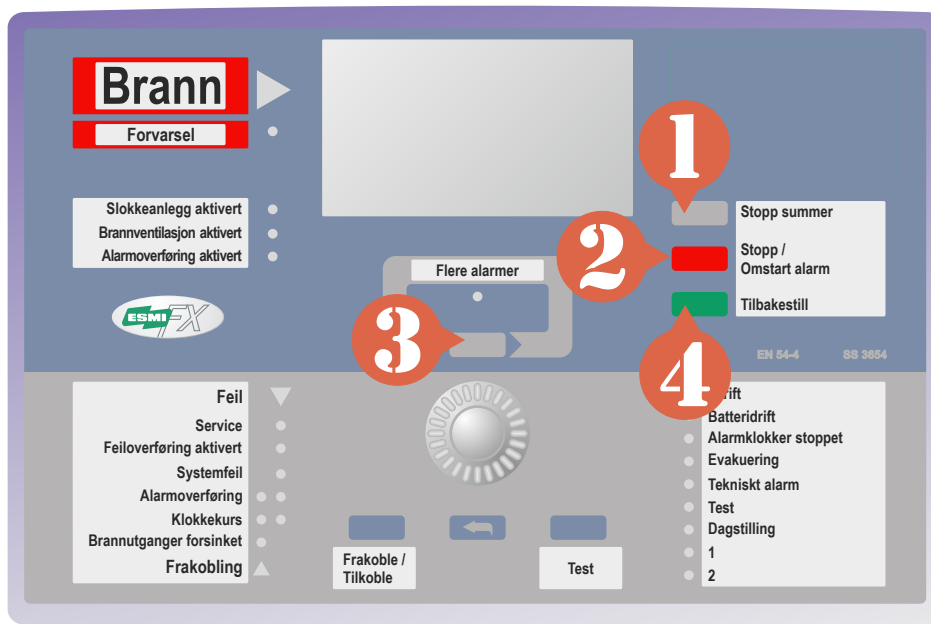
Brann

Forvarsel

Slokkeanlegg aktivert
Brannventilasjon aktivert
Alarmoverføring aktivert

ESMI FX

Flere alarmer

1

2

3

4

Stopp summer

Stopp / Omstart alarm

Tilbakestill

EN 54-4 SS 3654

Feil
Service
Feiloverføring aktivert
Systemfeil
Alarmoverføring
Klokkekurs
Brannutganger forsinket
Frakobling

Frakoble / Tilkoble

Test

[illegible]rift
Batteridrift
Alarmklokker stoppet
Evakuering
Tekniskt alarm
Test
Dagstilling
1
2